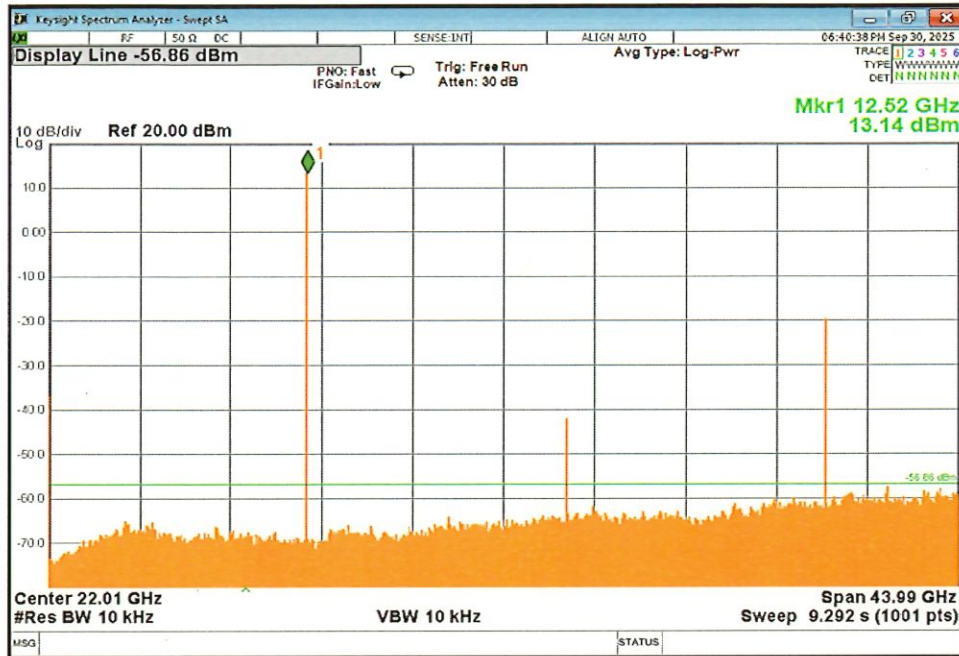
Keysight Spectrum Analyzer - Swept SA

RF | 50 Ω DC | SENSE:INT | ALIGN AUTO | 06:40:38 PM Sep 30, 2025

Display Line -56.86 dBm

PNO: Fast
IFGain:Low

Trig: Free Run
Atten: 30 dB

Avg Type: Log-Pwr

TRACE 1 2 3 4 5 6
TYPE WWWWWW
DET N N N N N N

Mkr1 12.52 GHz
13.14 dBm

10 dB/div Ref 20.00 dBm
Log

10.0
0.00
-10.0
-20.0
-30.0
-40.0
-50.0
-60.0
-70.0

1

-56.86 dBm

Center 22.01 GHz
#Res BW 10 kHz

VBW 10 kHz

Span 43.99 GHz
Sweep 9.292 s (1001 pts)

MSG

STATUS